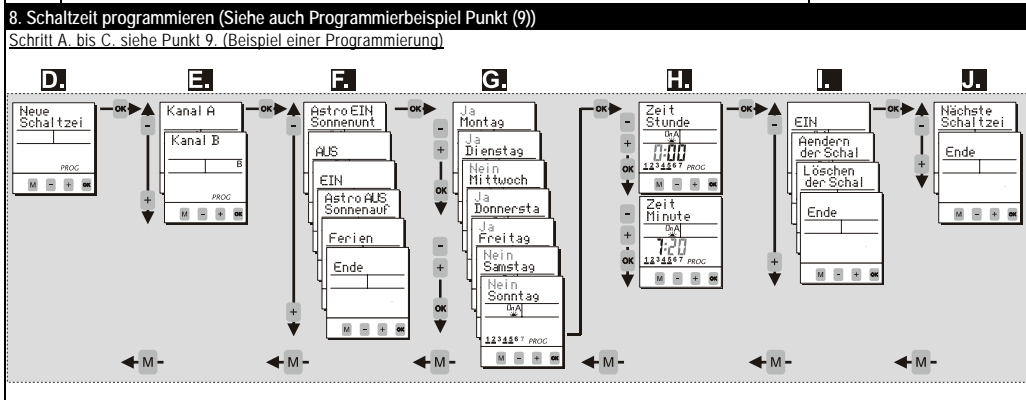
8. Schaltzeit programmieren (Siehe auch Programmierbeispiel Punkt (9))

Schritt A. bis C. siehe Punkt 9. (Beispiel einer Programmierung)

D.

Neue Schaltzei

PROG

M - + OK

OK

E.

Kanal A

Kanal B

B

PROG

M - + OK

- +

OK

F.

Astro EIN Sonnenunt

AUS

EIN

Astro AUS Sonnenauf

Ferien

Ende

M - + OK

- +

OK

G.

Ja Montag

Ja Dienstag

Nein Mittwoch

Ja Donnersta

Ja Freitag

Nein Samstag

Nein Sonntag

OnA

1234567 PROG

M - + OK

- + OK

- + OK

OK

H.

Zeit Stunde

OnA

0:00

1234567 PROG

M - + OK

Zeit Minute

OnA

7:20

1234567 PROG

M - + OK

- + OK

- + OK

OK

I.

EIN

Aendern der Schal

Löschen der Schal

Ende

M - + OK

- +

OK

J.

Nächste Schaltzei

Ende

M - + OK

- +

M

M

M

M

M

M

M